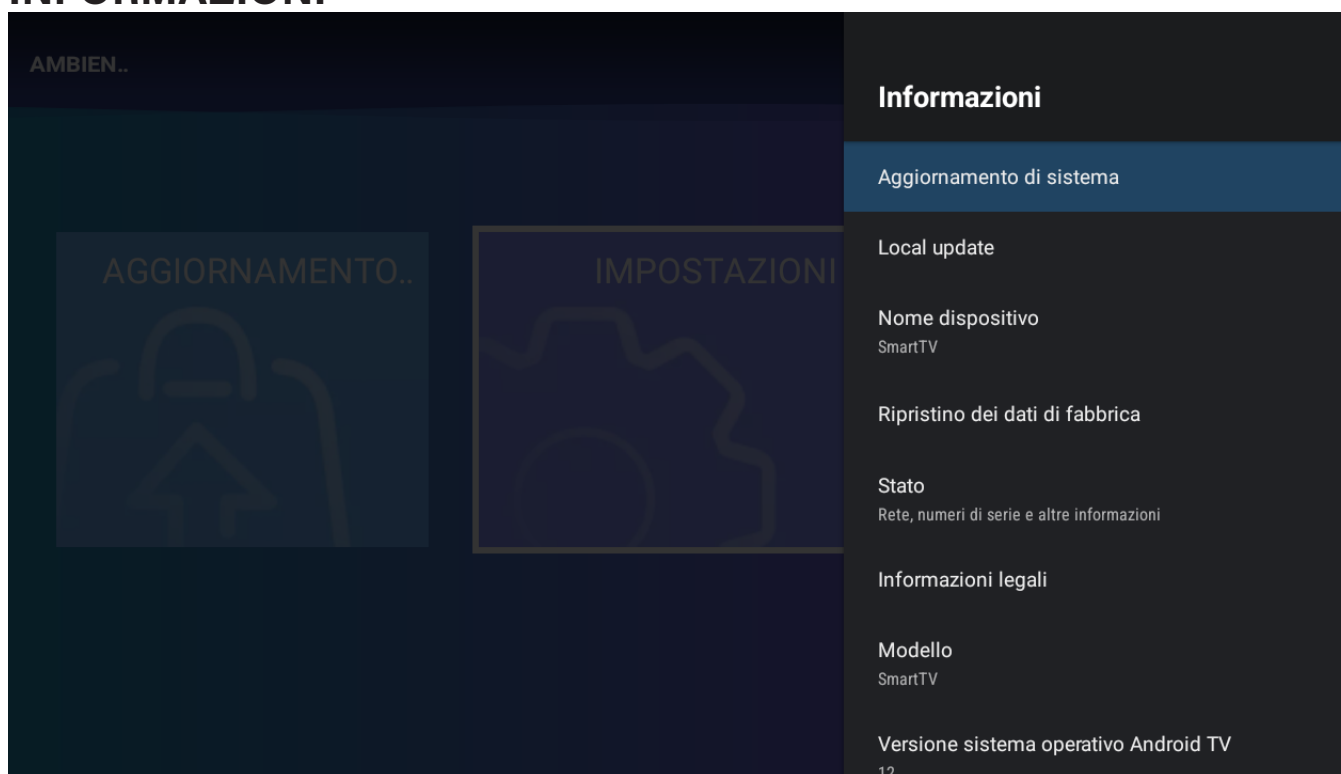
INFORMAZIONI

AMBIEN..

AGGIORNAMENTO..

IMPOSTAZIONI

Informazioni

Aggiornamento di sistema

Local update

Nome dispositivo
SmartTV

Ripristino dei dati di fabbrica

Stato
Rete, numeri di serie e altre informazioni

Informazioni legali

Modello
SmartTV

Versione sistema operativo Android TV
12